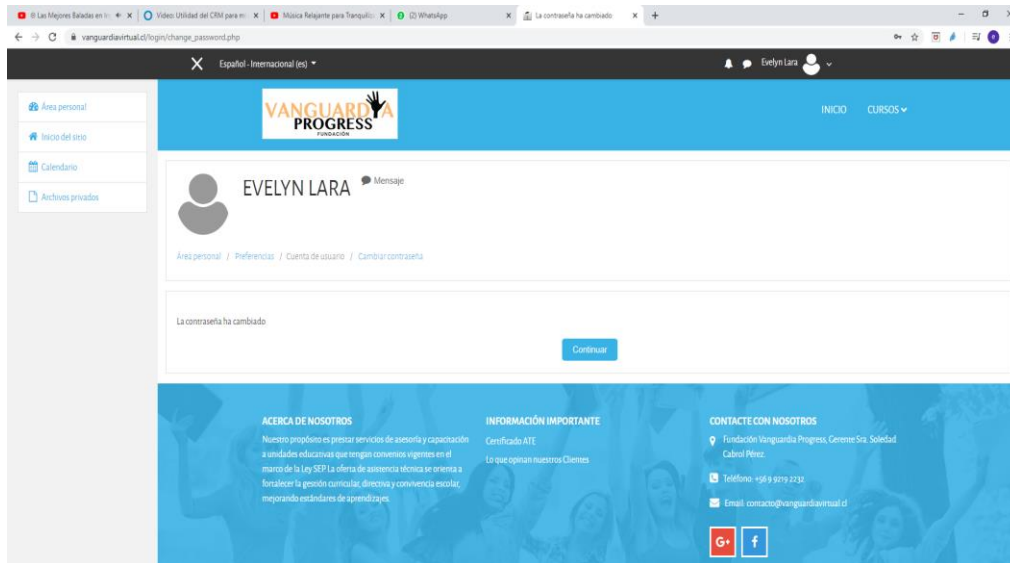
Las Mejores Baladas en In ×
Video: Utilidad del CRM para m ×
Música Relajante para Tranquiliz ×
(2) WhatsApp ×
La contraseña ha cambiado ×
+

vanguardiavirtual.cl/login/change_password.php

Español - Internacional (es)
Evelyn Lara

Área personal
Inicio del sitio
Calendario
Archivos privados

VANGUARDIA PROGRESS FUNDACIÓN

INICIO CURSOS

EVELYN LARA Mensaje

Área personal / Preferencias / Cuenta de usuario / Cambiar contraseña

La contraseña ha cambiado

Continuar

ACERCA DE NOSOTROS
Nuestro propósito es prestar servicios de asesoría y capacitación a unidades educativas que tengan convenios vigentes en el marco de la Ley SEP. La oferta de asistencia técnica se orienta a fortalecer la gestión curricular, directiva y convivencia escolar, mejorando estándares de aprendizajes.

INFORMACIÓN IMPORTANTE
Certificado ATE
Lo que opinan nuestros Clientes

CONTACTE CON NOSOTROS
Fundación Vanguardia Progress, Gerente Sra. Soledad Cabrol Pérez.
Teléfono: +56 9 9219 2232
Email: contacto@vanguardiavirtual.cl

G+ f